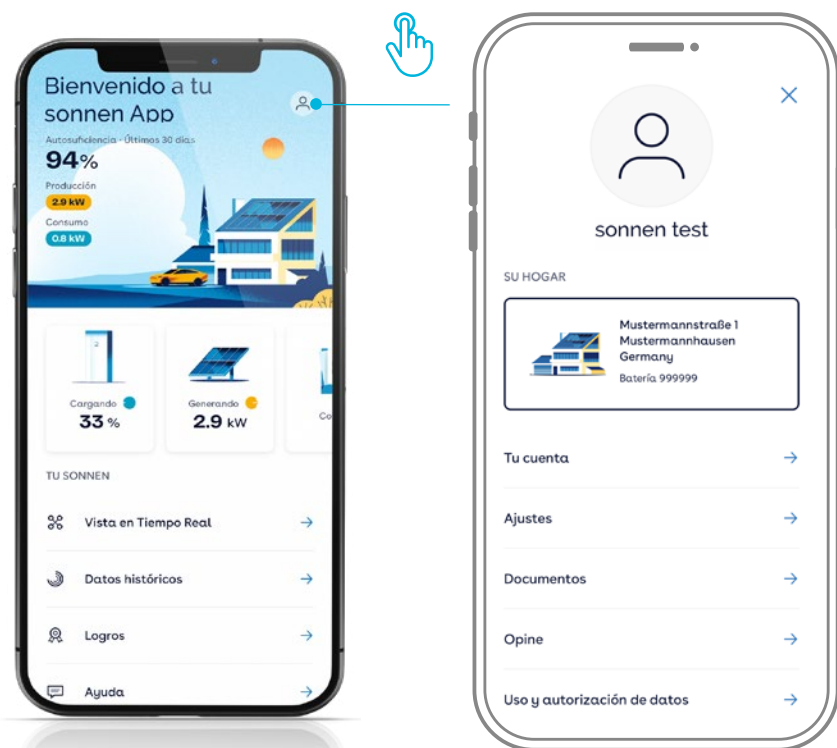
Bienvenido a tu sonnen App

Autosuficiencia - Últimos 30 días
94%
Producción
2.9 kW
Consumo
0.6 kW

Cargando
33 %

Generando
2.9 kW

Co

TU SONNEN

Vista en Tiempo Real →

Datos históricos →

Logros →

Ayuda →

×

sonnen test

SU HOGAR

Mustermannstraße 1
Mustermannhausen
Germany
Batería 999999

Tu cuenta →

Ajustes →

Documentos →

Opine →

Uso y autorización de datos →